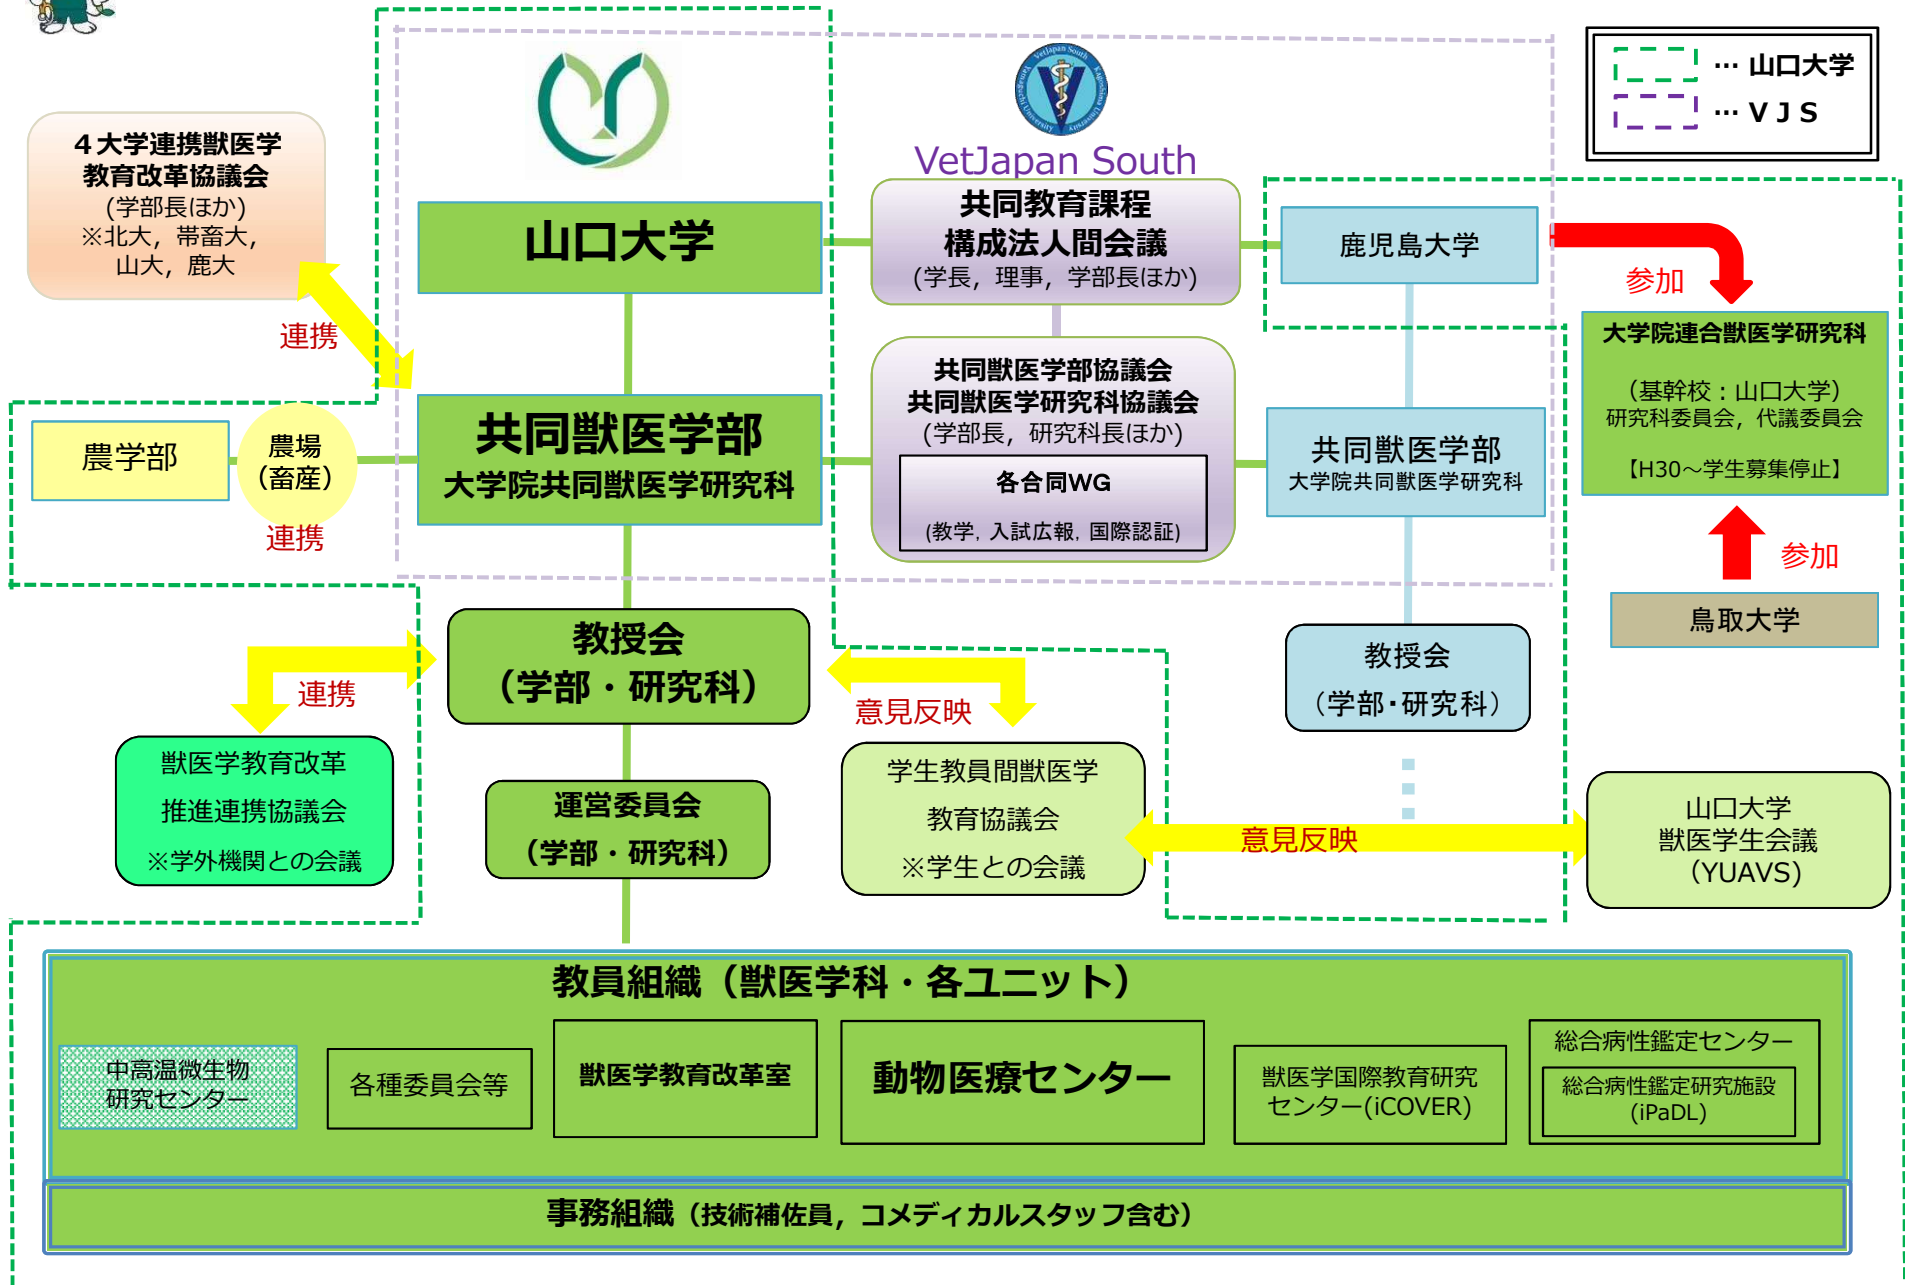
… 山口大学
… V J S

4大学連携獣医学教育改革協議会
(学部長ほか)
※北大，帯畜大，山大，鹿大

連携

VetJapan South

山口大学

共同教育課程構成法人間会議
(学長，理事，学部長ほか)

鹿児島大学

参加

大学院連合獣医学研究科
(基幹校：山口大学)
研究科委員会，代議員会
【H30～学生募集停止】

農学部

農場
(畜産)

連携

共同獣医学部
大学院共同獣医学研究科

共同獣医学部協議会
共同獣医学研究科協議会
(学部長，研究科長ほか)

各合同WG
(教学，入試広報，国際認証)

共同獣医学部
大学院共同獣医学研究科

参加

鳥取大学

連携

教授会
(学部・研究科)

意見反映

教授会
(学部･研究科)

獣医学教育改革
推進連携協議会
※学外機関との会議

運営委員会
(学部・研究科)

学生教員間獣医学
教育協議会
※学生との会議

意見反映

山口大学
獣医学生会議
(YUAVS)

教員組織（獣医学科・各ユニット）

中高温微生物研究センター

各種委員会等

獣医学教育改革室

動物医療センター

獣医学国際教育研究センター(iCOVER)

総合病性鑑定センター
総合病性鑑定研究施設
(iPaDL)

事務組織（技術補佐員，コメディカルスタッフ含む）